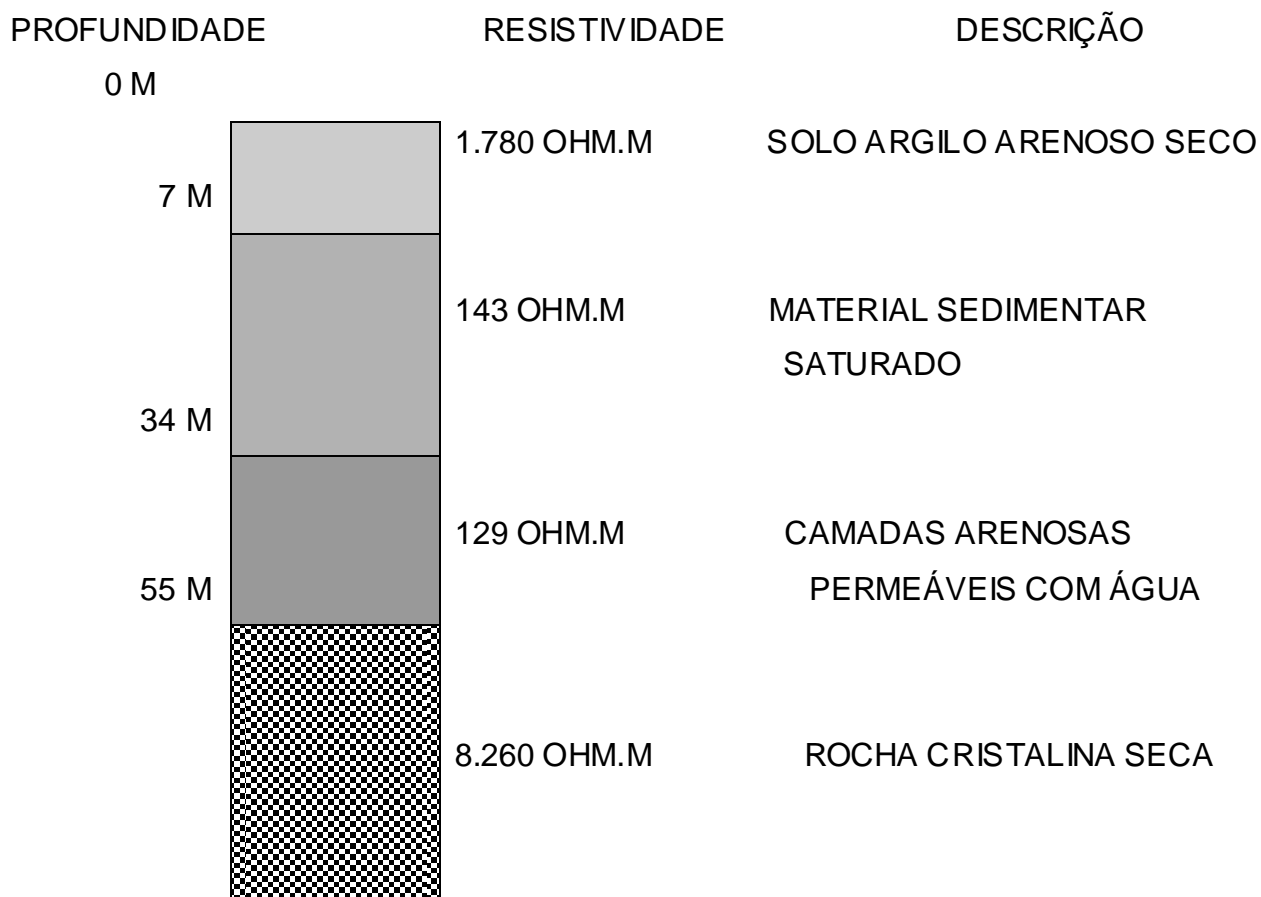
PROFUNDIDADE RESISTIVIDADE DESCRIÇÃO

0 M

1.780 OHM.M SOLO ARGILO ARENOSO SECO

7 M

143 OHM.M MATERIAL SEDIMENTAR SATURADO

34 M

129 OHM.M CAMADAS ARENOSAS PERMEÁVEIS COM ÁGUA

55 M

8.260 OHM.M ROCHA CRISTALINA SECA